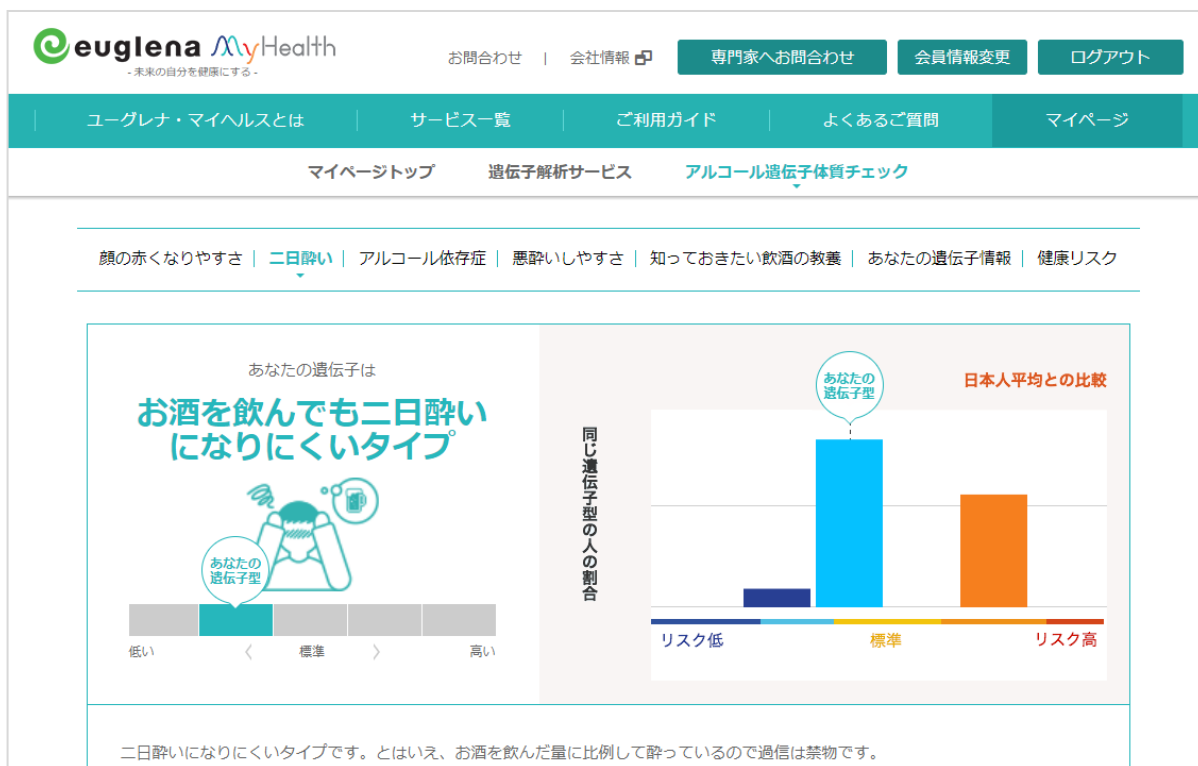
euglena MyHealth
- 未来の自分を健康にする -

お問合わせ | 会社情報

専門家へお問合わせ
会員情報変更
ログアウト

ユーグレナ・マイヘルスとは
サービス一覧
ご利用ガイド
よくあるご質問
マイページ

マイページトップ
遺伝子解析サービス
アルコール遺伝子体質チェック

顔の赤くなりやすさ | 二日酔い | アルコール依存症 | 悪酔いしやすさ | 知っておきたい飲酒の教養 | あなたの遺伝子情報 | 健康リスク

あなたの遺伝子は

お酒を飲んでも二日酔いになりにくいタイプ

あなたの遺伝子型

低い 〈 標準 〉 高い

あなたの遺伝子型

日本人平均との比較

同じ遺伝子型の人の割合

リスク低
標準
リスク高

二日酔いになりにくいタイプです。とはいえ、お酒を飲んだ量に比例して酔っているので過信は禁物です。